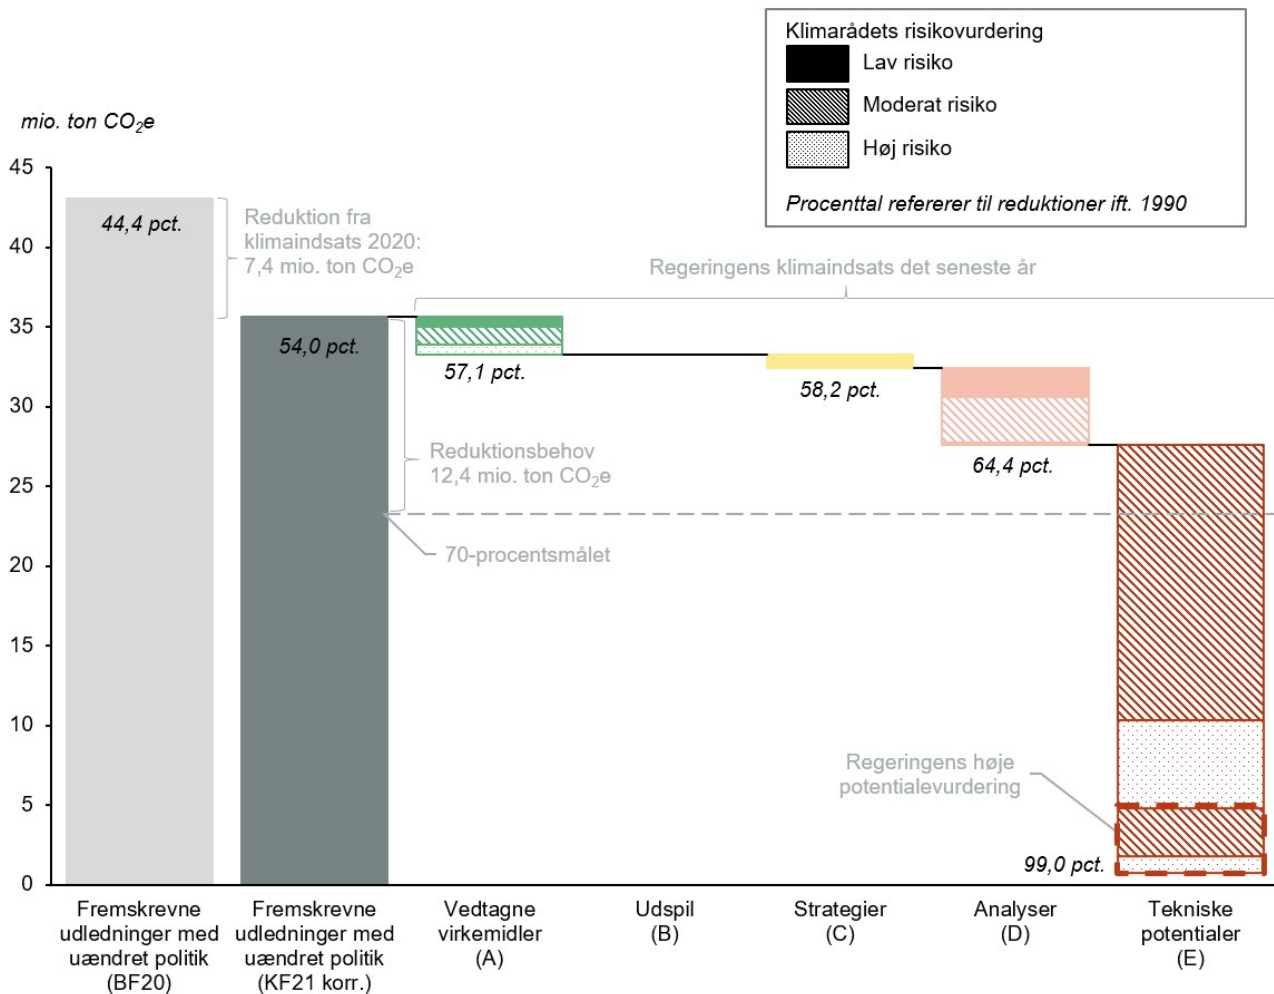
Klimarådets risikovurdering
Lav risiko
Moderat risiko
Høj risiko

Procenttal refererer til reduktioner ift. 1990

mio. ton $CO_2e$

45
40
35
30
25
20
15
10
5
0

44,4 pct.

Reduktion fra klimaindsats 2020: 7,4 mio. ton $CO_2e$

Regeringens klimaindsats det seneste år

54,0 pct.

57,1 pct.

58,2 pct.

64,4 pct.

Reduktionsbehov 12,4 mio. ton $CO_2e$

70-procentsmålet

Regeringens høje potentialevurdering

99,0 pct.

Fremskrevne udledninger med uændret politik (BF20)

Fremskrevne udledninger med uændret politik (KF21 korr.)

Vedtagne virkemidler (A)

Udspil (B)

Strategier (C)

Analyser (D)

Tekniske potentialer (E)